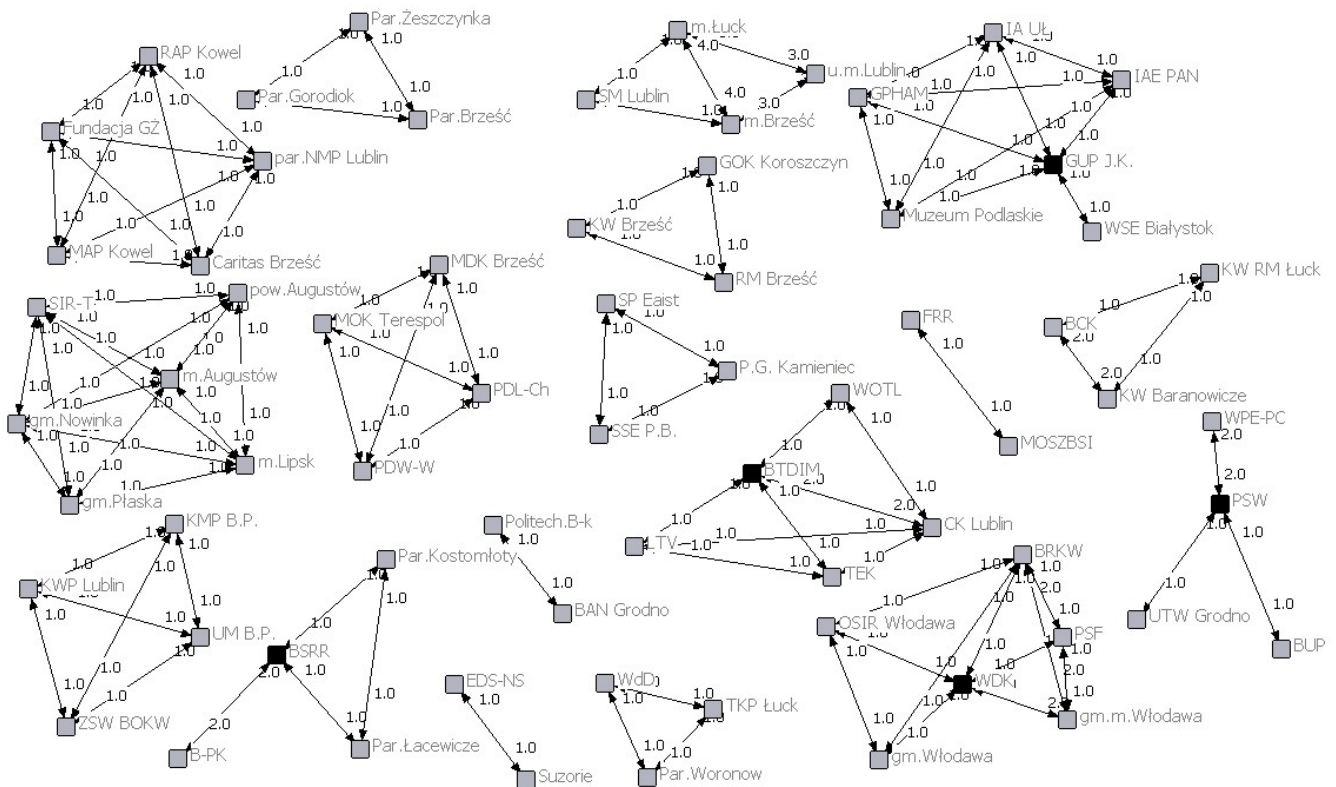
Par.Żeszczynka
1.0
1.0
1.0
Par.Gorodiok
1.0
Par.Brześć
RAP Kowel
1.0
1.0
1.0
1.0
1.0
Fundacja GZ
1.0
par.NMP Lublin
1.0
1.0
1.0
1.0
1.0
1.0
1.0
1.0
MAP Kowel
1.0
Caritas Brześć
m.Łuck
1.0
4.0
3.0
u.m.Lublin
SM Lublin
4.0
1.0
3.0
m.Brześć
IA UŁ
1.0
1.0
1.0
1.0
IAE PAN
GPHAM
1.0
1.0
1.0
1.0
1.0
1.0
GUP J.K.
1.0
1.0
1.0
1.0
1.0
Muzeum Podlaskie
WSE Białystok
GOK Koroszczyn
1.0
1.0
KW Brześć
1.0
1.0
RM Brześć
SIR-T
1.0
pow.Augustów
1.0
1.0
1.0
1.0
1.0
1.0
1.0
1.0
1.0
1.0
m.Augustów
1.0
1.0
1.0
1.0
gm.Nowinka
1.0
1.0
1.0
1.0
1.0
1.0
1.0
m.Lipsk
gm.Płaska
MDK Brześć
1.0
MOK Terespol
1.0
1.0
1.0
1.0
PDL-Ch
1.0
1.0
1.0
PDW-W
SP Eaist
1.0
1.0
P.G. Kamieniec
1.0
1.0
SSE P.B.
FRR
1.0
1.0
MOSZBSI
KW RM Łuck
1.0
1.0
BCK
2.0
1.0
1.0
2.0
KW Baranowicze
WOTL
1.0
1.0
BTDIM
1.0
2.0
1.0
1.0
2.0
1.0
1.0
CK Lublin
1.0
1.0
TV
1.0
1.0
1.0
TEK
WPE-PC
2.0
2.0
PSW
1.0
1.0
1.0
1.0
UTW Grodno
BUP
KMP B.P.
1.0
1.0
1.0
KWP Lublin
1.0
1.0
UM B.P.
1.0
1.0
1.0
1.0
ZSW BOKW
Politech.B-k
1.0
1.0
BAN Grodno
Par.Kostomłoty
1.0
1.0
BSRR
2.0
1.0
2.0
1.0
B-PK
Par.Łacewicze
EDS-NS
1.0
1.0
Suzorie
WdD
1.0
1.0
TKP Łuck
1.0
1.0
Par.Woronow
BRKW
1.0
1.0
2.0
1.0
OSIR Włodawa
PSF
1.0
1.0
1.0
1.0
2.0
WDK
1.0
1.0
1.0
1.0
1.0
2.0
gm.m.Włodawa
gm.Włodawa